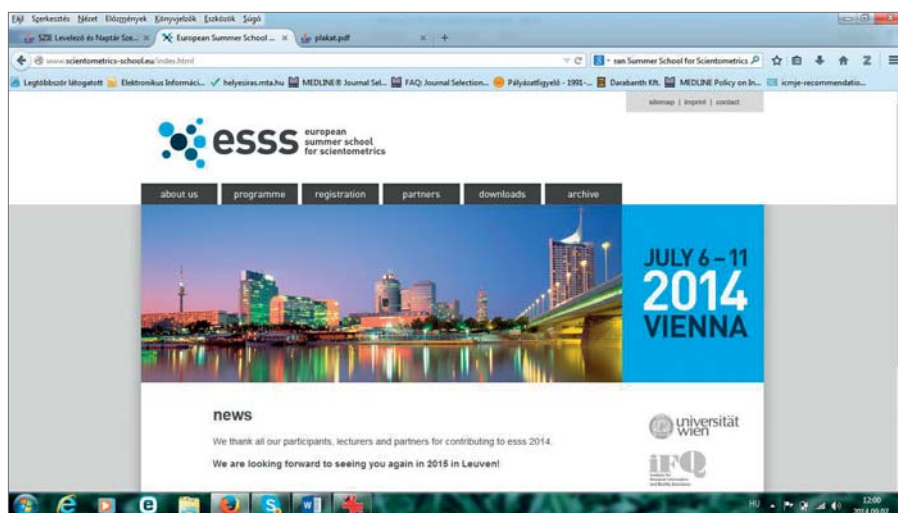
Fájl Szerkesztés Nézet Előzmények Könyvjelzők Eszközök Súgó

SZTE Levelező és Naptár Sze... × European Summer School ... × plakat.pdf × +

www.scientometrics-school.eu/index.html

ean Summer School for Scientometrics

Legtöbbször látogatott Elektronikus Informáci... helyesiras.mta.hu MEDLINE® Journal Sel... FAQ: Journal Selection... Pályázatfigyelő - 1991-... Darabanth Kft. MEDLINE Policy on In... icmje-recommendatio...

sitemap | imprint | contact

esss european summer school for scientometrics

about us programme registration partners downloads archive

JULY 6 – 11 2014 VIENNA

news

We thank all our participants, lecturers and partners for contributing to esss 2014.

We are looking forward to seeing you again in 2015 in Leuven!

universität wien

iFQ

HU 12:00 2014.09.02